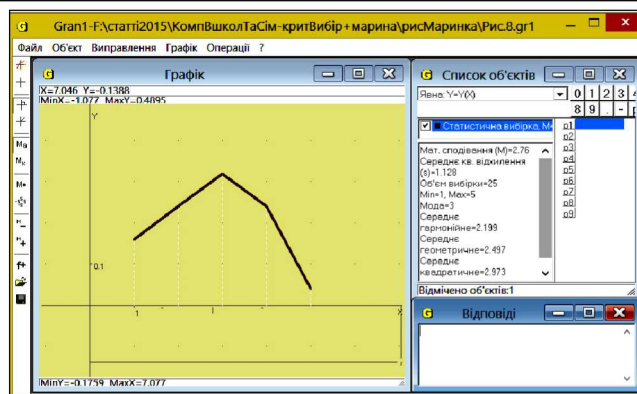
Gran1-F:\статті2015\КомпВшколТаСім-критВибір+марина\рисМаринка\Рис.8.gr1

Файл Об'єкт Виправлення Графік Операції ?

Графік

X=7.046 Y=-0.1388
MinX=-1.077 MaxX=0.4895

Y

0.1

1

MinY=-0.1759 MaxY=7.077

Список об'єктів

Явна: Y=Y(X)

0 1 2 3 4
8 9 - r

Статистична вибірка. M

p1
p2
p3
p4
p5
p6
p7
p8
p9

Мат. сподівання (M)=2.76
Середнє кв. відхилення (s)=1.128
Об'єм вибірки=25
Min=1, Max=5
Мода=3
Середнє гармонійне=2.199
Середнє геометричне=2.497
Середнє квадратичне=2.973

Відмічено об'єктів:1

Відповіді